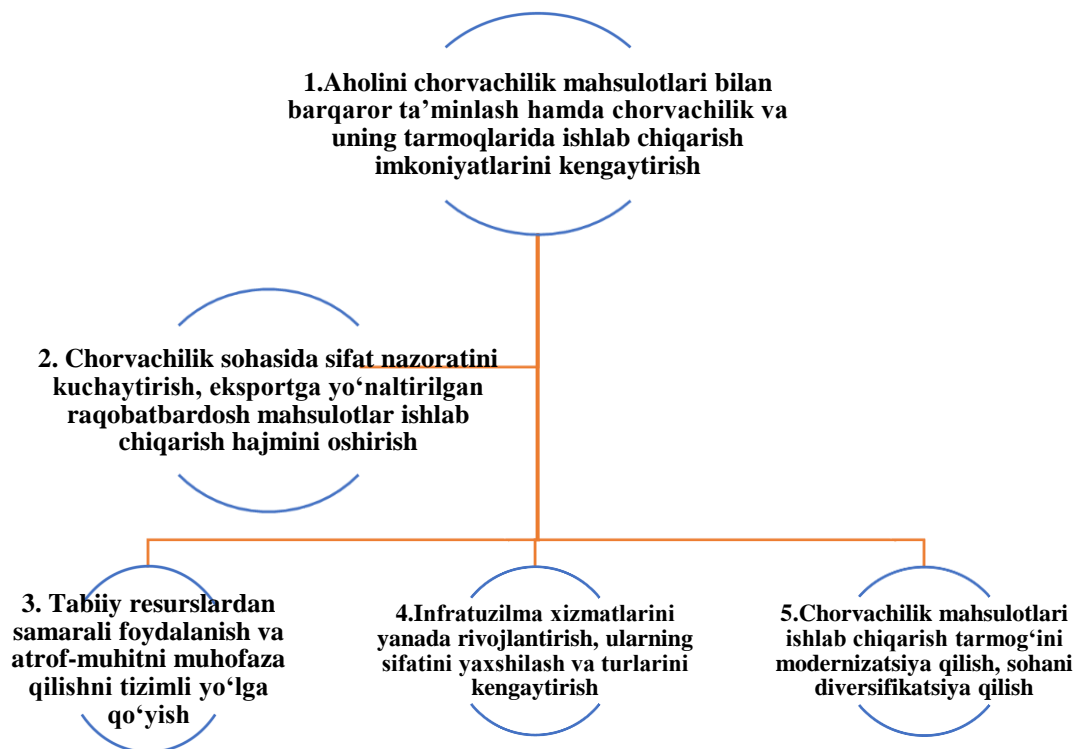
1.Aholini chorvachilik mahsulotlari bilan barqaror ta'minlash hamda chorvachilik va uning tarmoqlarida ishlab chiqarish imkoniyatlarini kengaytirish

2. Chorvachilik sohasida sifat nazoratini kuchaytirish, eksportga yo'naltirilgan raqobatbardosh mahsulotlar ishlab chiqarish hajmini oshirish

3. Tabiiy resurslardan samarali foydalanish va atrof-muhitni muhofaza qilishni tizimli yo'lga qo'yish

4.Infratuzilma xizmatlarini yanada rivojlantirish, ularning sifatini yaxshilash va turlarini kengaytirish

5.Chorvachilik mahsulotlari ishlab chiqarish tarmog'ini modernizatsiya qilish, sohani diversifikatsiya qilish